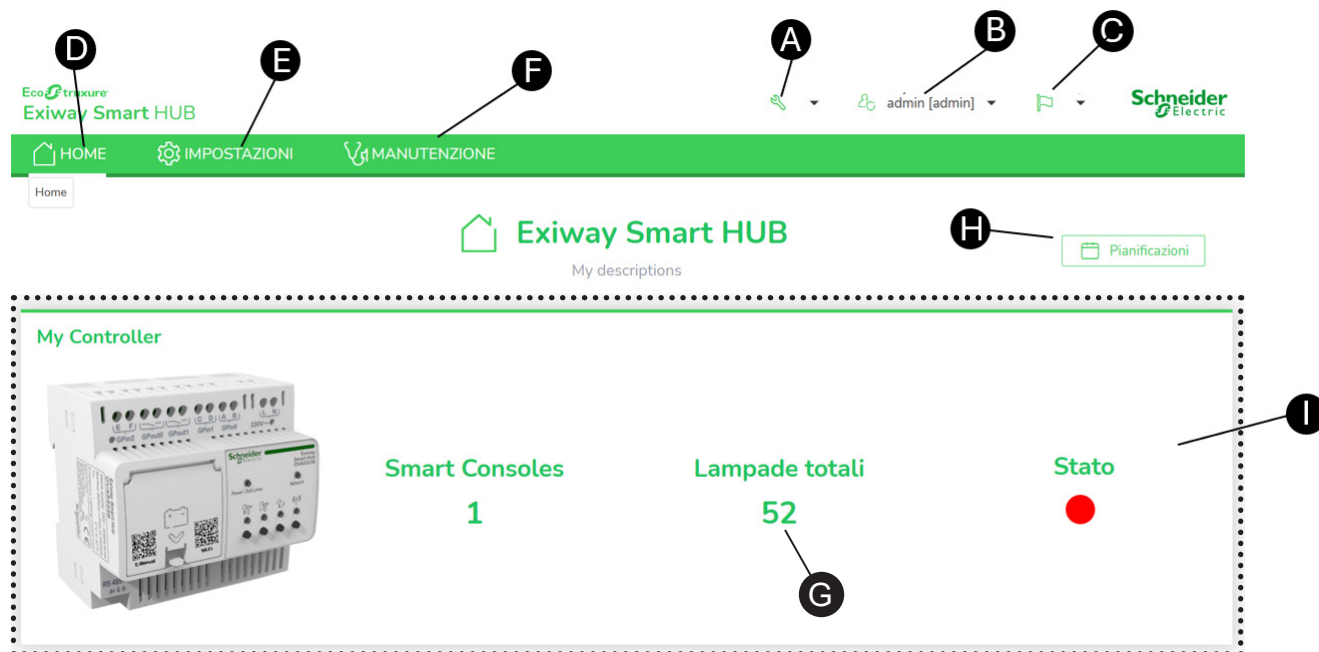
D
E
F
A
B
C

EcoStruxure
Exiway Smart HUB

admin [admin]

Schneider Electric

HOME
IMPOSTAZIONI
MANUTENZIONE

Home

Exiway Smart HUB
My descriptions

H
Pianificazioni

My Controller

Smart Consoles
1

Lampade totali
52

Stato

G
I